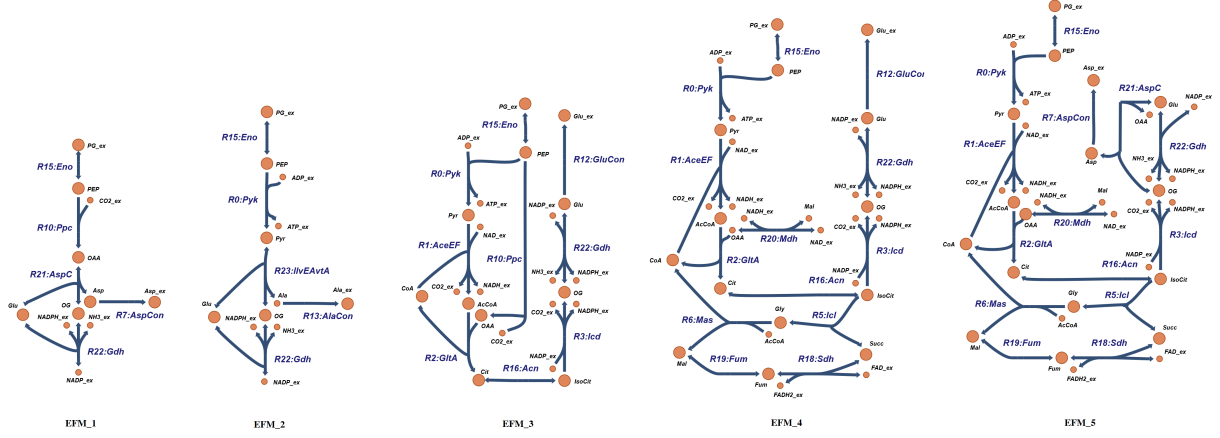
PG_ex
R15:Eno
PEP
CO2_ex
R10:Ppc
OAA
R21:AspC
Asp
Asp_ex
R7:AspCon
Glu
OG
NADPH_ex
NH3_ex
R22:Gdh
NADP_ex
EFM_1

PG_ex
R15:Eno
PEP
ADP_ex
R0:Pyk
ATP_ex
Pyr
R23:IlvEAvtA
Glu
Ala
Ala_ex
NADPH_ex
OG
R13:AlaCon
NH3_ex
R22:Gdh
NADP_ex
EFM_2

PG_ex
Glu_ex
R15:Eno
ADP_ex
PEP
R12:GluCon
R0:Pyk
ATP_ex
Pyr
NADP_ex
Glu
R1:AceEF
NAD_ex
R10:Ppc
R22:Gdh
CoA
CO2_ex
NADH_ex
NH3_ex
NADPH_ex
AcCoA
OG
CO2_ex
NADPH_ex
OAA
CO2_ex
R3:Icd
R2:GltA
NADP_ex
Cit
R16:Acn
IsoCit
EFM_3

PG_ex
Glu_ex
ADP_ex
R15:Eno
PEP
R12:GluCon
R0:Pyk
ATP_ex
Pyr
NADP_ex
Glu
R1:AceEF
NAD_ex
R22:Gdh
CO2_ex
NADH_ex
NH3_ex
NADPH_ex
NADH_ex
Mal
OG
AcCoA
OAA
R20:Mdh
CO2_ex
NADPH_ex
NAD_ex
R3:Icd
CoA
R2:GltA
NADP_ex
Cit
R16:Acn
IsoCit
Gly
R6:Mas
R5:Icl
AcCoA
Succ
Mal
R19:Fum
R18:Sdh
FAD_ex
Fum
FADH2_ex
EFM_4

PG_ex
R15:Eno
ADP_ex
PEP
Asp_ex
R0:Pyk
R21:AspC
NADP_ex
ATP_ex
Glu
R7:AspCon
OAA
Pyr
NAD_ex
R22:Gdh
R1:AceEF
Asp
NH3_ex
NADPH_ex
CO2_ex
NADH_ex
OG
NADH_ex
Mal
AcCoA
CO2_ex
NADPH_ex
OAA
R20:Mdh
CoA
R2:GltA
NAD_ex
R3:Icd
NADP_ex
Cit
R16:Acn
IsoCit
Gly
R6:Mas
R5:Icl
AcCoA
Succ
Mal
R19:Fum
R18:Sdh
FAD_ex
Fum
FADH2_ex
EFM_5